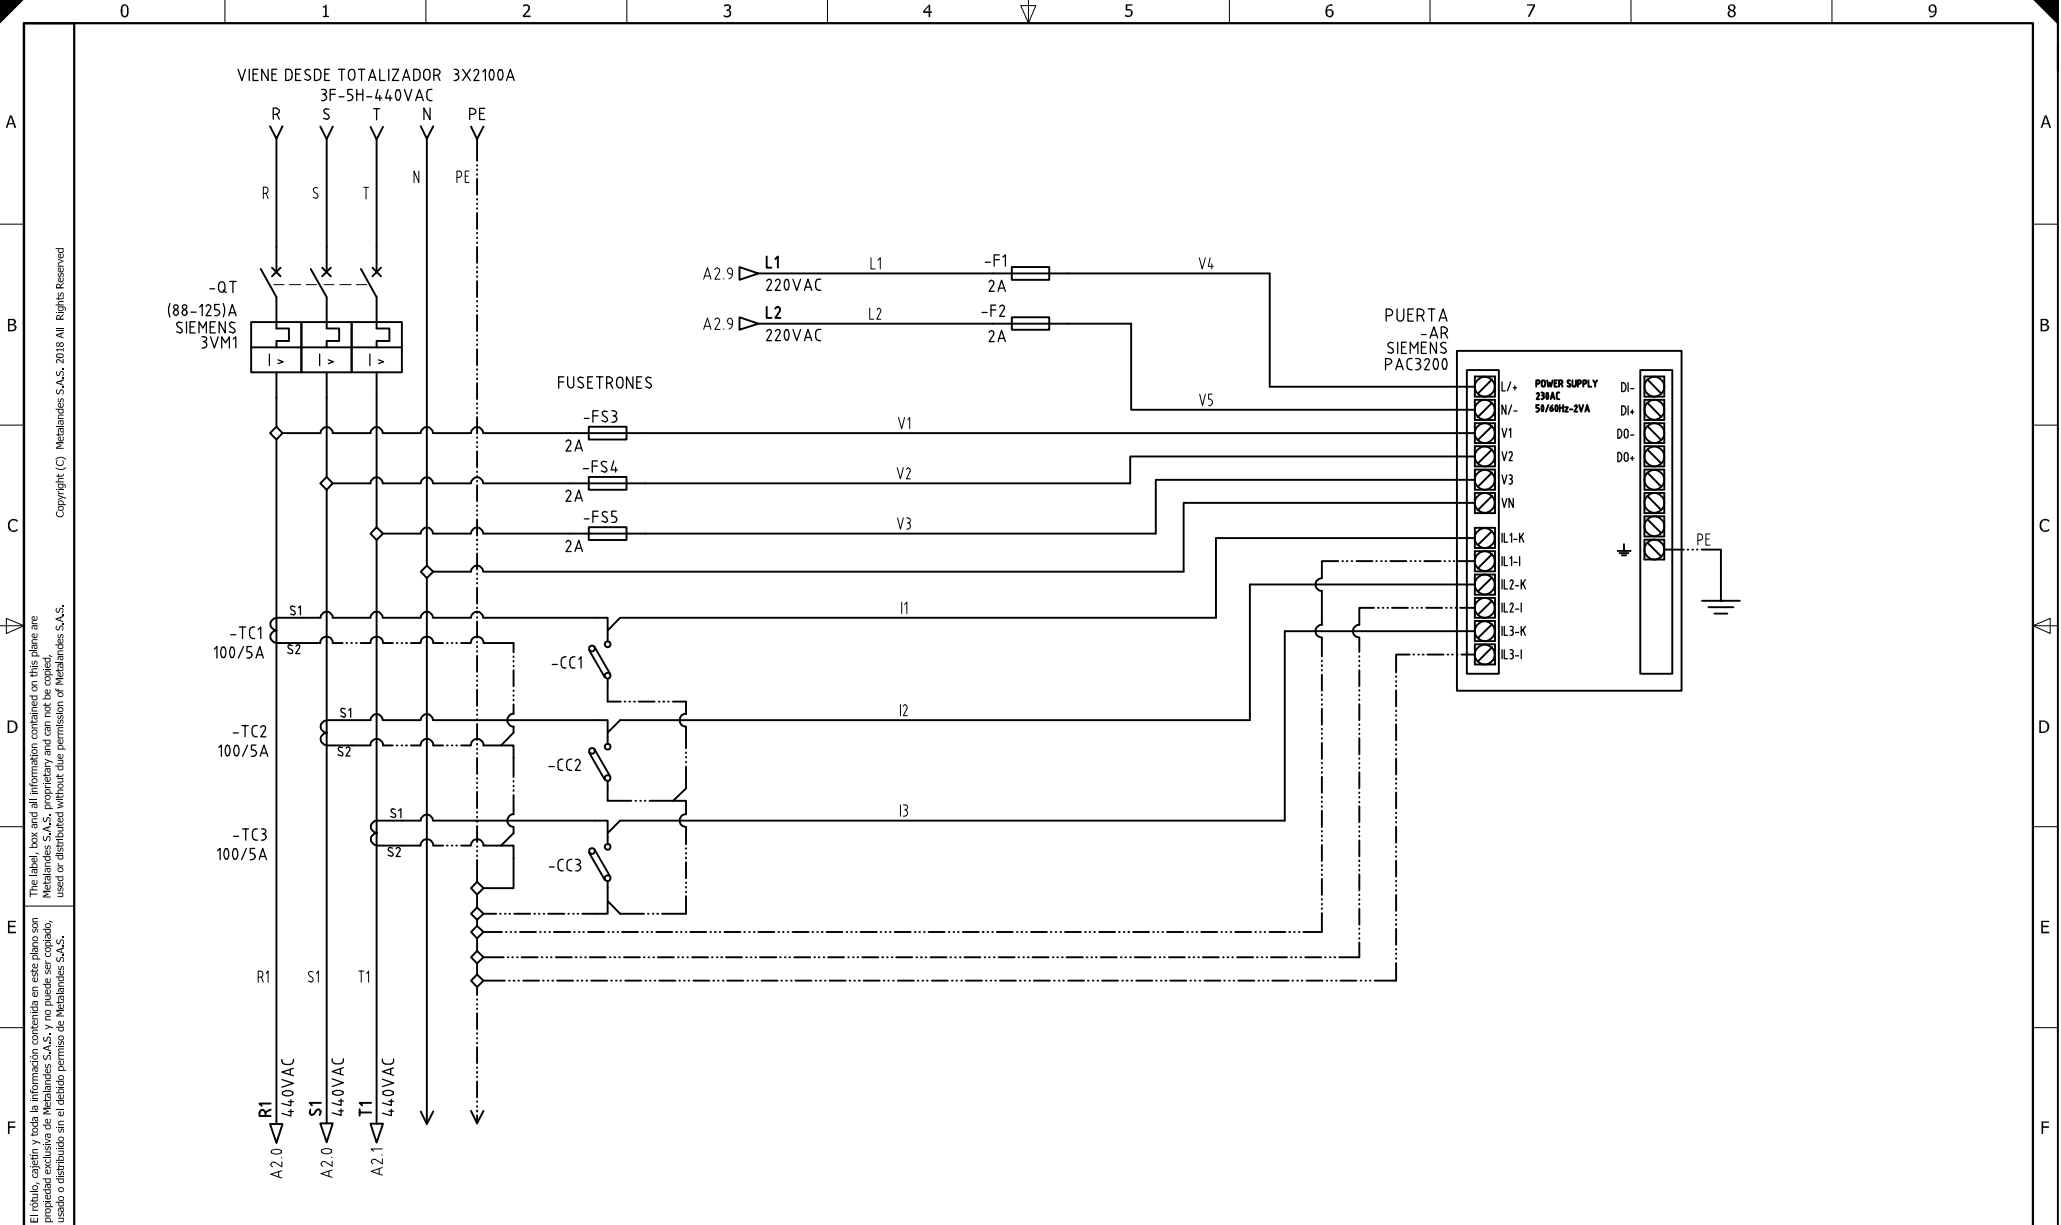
0 1 2 3 4 5 6 7 8 9

A B C D E F

Copyright (C) Metalandes S.A.S. 2018 All Rights Reserved

The label, box and all information contained on this plane are Metalandes S.A.S. proprietary and can not be copied, used or distributed without due permission of Metalandes S.A.S.

El rótulo, cajetín y toda la información contenida en este plano son propiedad exclusiva de Metalandes S.A.S. y no puede ser copiado, usado o distribuido sin el debido permiso de Metalandes S.A.S.

VIENE DESDE TOTALIZADOR 3X2100A
3F-5H-440VAC
R S T N PE
R S T N PE

-QT
(88-125)A
SIEMENS
3VM1
I > I > I >

A2.9 L1 220VAC L1 -F1 2A V4
A2.9 L2 220VAC L2 -F2 2A V5

PUERTA
-AR
SIEMENS
PAC3200

L/+ N/- V1 V2 V3 VN IL1-K IL1-I IL2-K IL2-I IL3-K IL3-I
POWER SUPPLY
230AC
50/60Hz-2VA
DI- DI+ DO- DO+
PE

FUSETRONES
-FS3 2A V1
-FS4 2A V2
-FS5 2A V3

S1
-TC1
100/5A
S2
I1
-CC1

S1
-TC2
100/5A
S2
I2
-CC2

S1
-TC3
100/5A
S2
I3
-CC3

R1 S1 T1

R1 440VAC A2.0
S1 440VAC A2.0
T1 440VAC A2.1